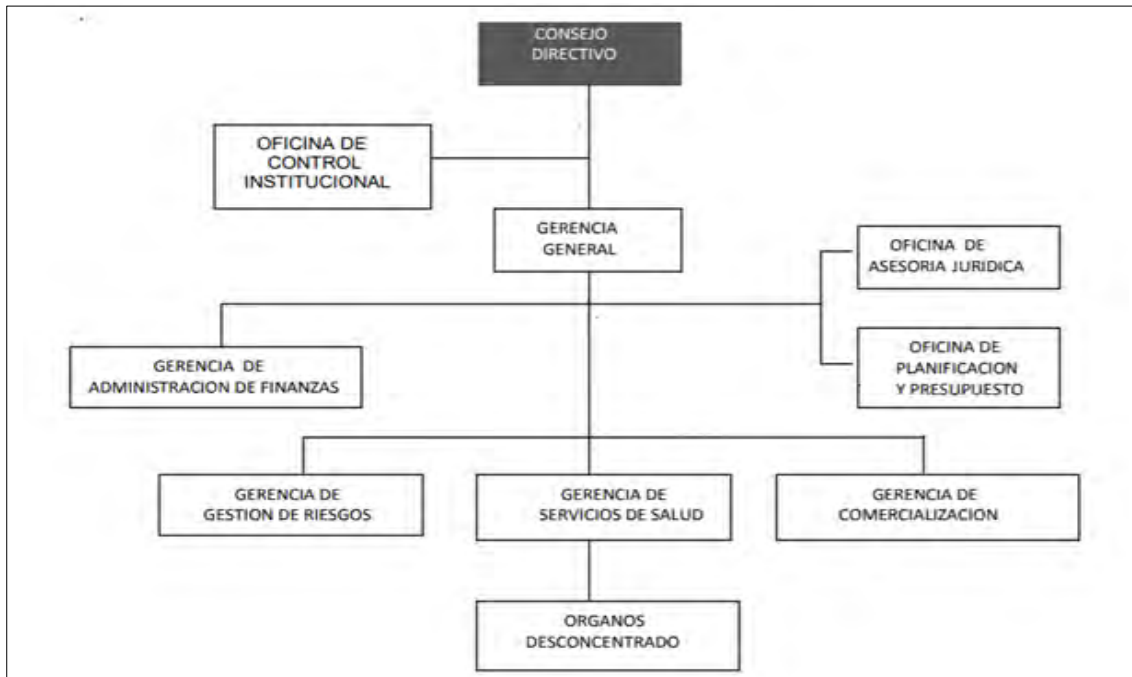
CONSEJO DIRECTIVO

OFICINA DE CONTROL INSTITUCIONAL

GERENCIA GENERAL

OFICINA DE ASESORIA JURIDICA

GERENCIA DE ADMINISTRACION DE FINANZAS

OFICINA DE PLANIFICACION Y PRESUPUESTO

GERENCIA DE GESTION DE RIESGOS

GERENCIA DE SERVICIOS DE SALUD

GERENCIA DE COMERCIALIZACION

ORGANOS DESCONCENTRADO